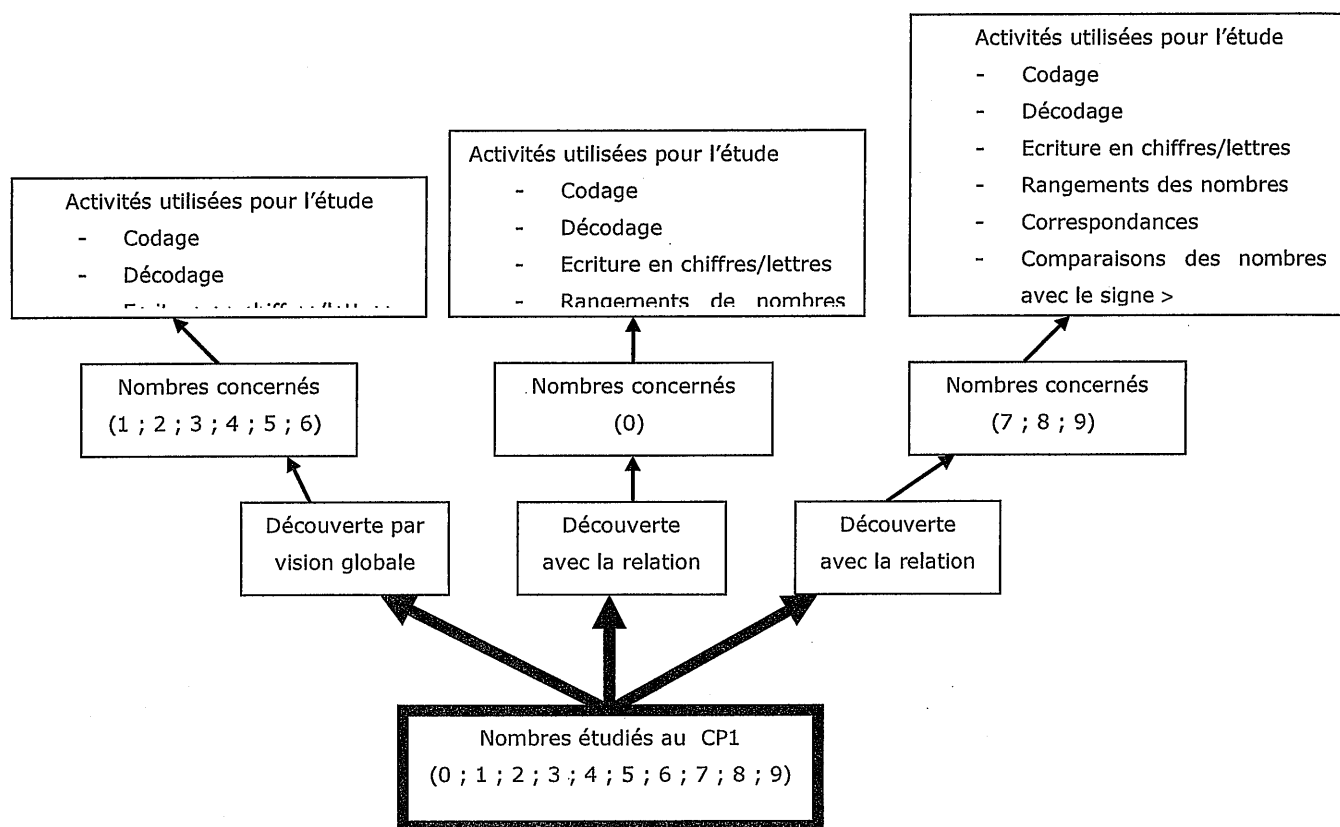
Activités utilisées pour l'étude
- Codage
- Décodage
- Ecriture en chiffres/lettres
- Rangements des nombres
- Correspondances
- Comparaisons des nombres avec le signe >

Activités utilisées pour l'étude
- Codage
- Décodage
- Ecriture en chiffres/lettres
- Rangements de nombres

Activités utilisées pour l'étude
- Codage
- Décodage
- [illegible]

Nombres concernés
(1 ; 2 ; 3 ; 4 ; 5 ; 6)

Nombres concernés
(0)

Nombres concernés
(7 ; 8 ; 9)

Découverte par vision globale

Découverte avec la relation

Découverte avec la relation

Nombres étudiés au CP1
(0 ; 1 ; 2 ; 3 ; 4 ; 5 ; 6 ; 7 ; 8 ; 9)